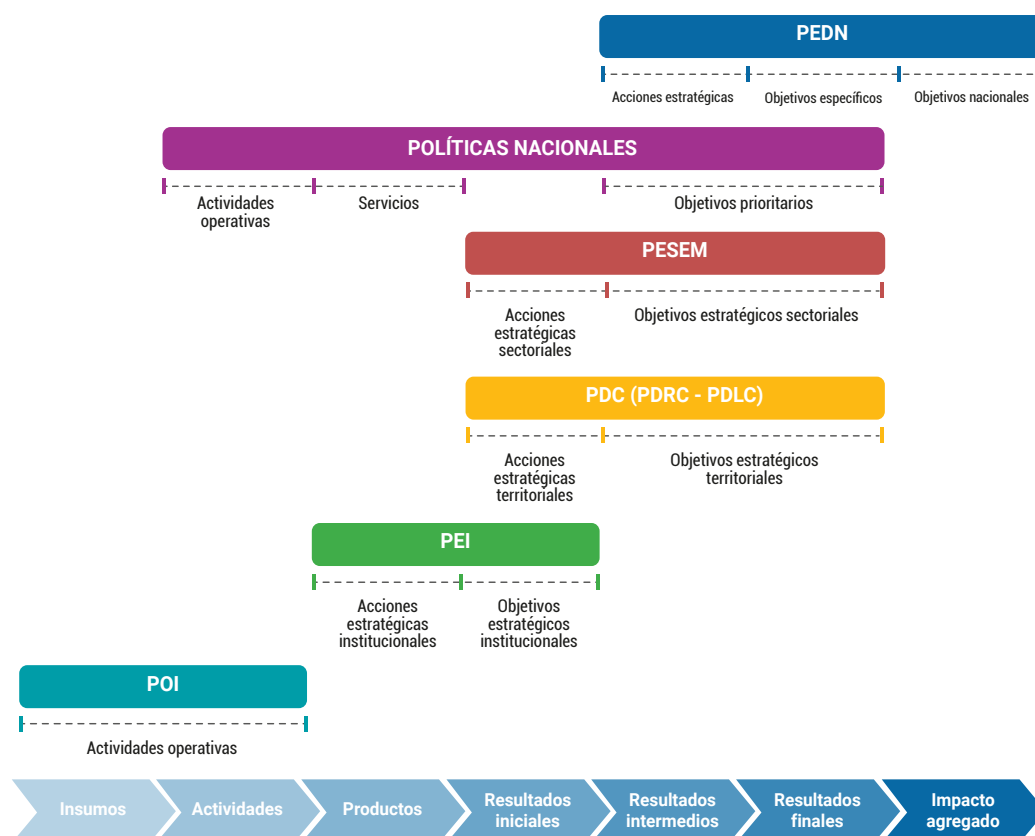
PEDN

Acciones estratégicas
Objetivos específicos
Objetivos nacionales

POLÍTICAS NACIONALES

Actividades operativas
Servicios
Objetivos prioritarios

PESEM

Acciones estratégicas sectoriales
Objetivos estratégicos sectoriales

PDC (PDRC - PDLC)

Acciones estratégicas territoriales
Objetivos estratégicos territoriales

PEI

Acciones estratégicas institucionales
Objetivos estratégicos institucionales

POI

Actividades operativas

Insumos
Actividades
Productos
Resultados iniciales
Resultados intermedios
Resultados finales
Impacto agregado